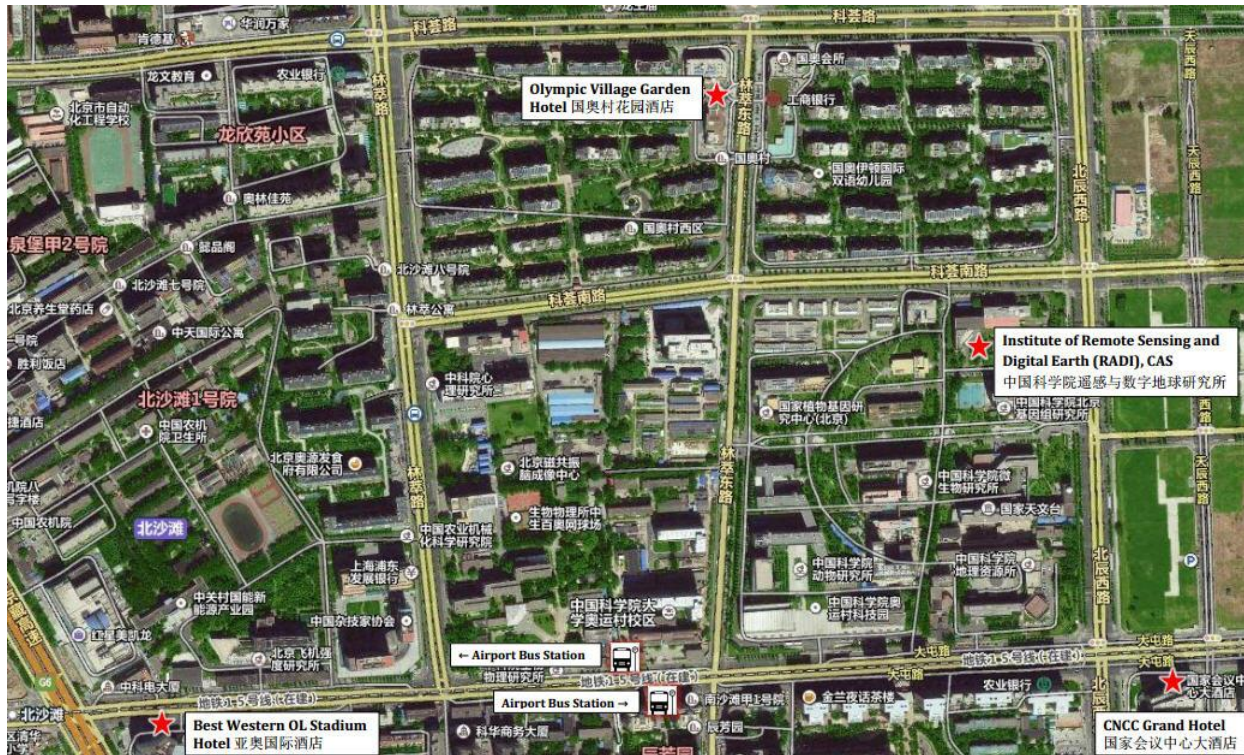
Olympic Village Garden Hotel 国奥村花园酒店

Institute of Remote Sensing and Digital Earth (RADI), CAS
中国科学院遥感与数字地球研究所

← Airport Bus Station

Airport Bus Station →

Best Western OL Stadium Hotel 亚奥国际酒店

CNCC Grand Hotel
国家会议中心大酒店

科荟路
科荟路
科荟南路
林萃路
林萃路
林萃东路
林萃东路
北辰西路
北辰西路
天辰西路
天辰西路
大屯路
大屯路
地铁15号线(在建)
地铁15号线(在建)
肯德基
华润万家
龙文教育
农业银行
北京市自动化工程学校
龙欣苑小区
奥林佳苑
国奥会所
工商银行
国奥村
国奥伊顿国际双语幼儿园
国奥村西区
泉堡甲2号院
翡晶阁
北沙滩八号院
北沙滩七号院
北京养生堂药店
林萃公寓
中天国际公寓
胜利饭店
北沙滩1号院
中国农机院卫生所
北京奥源发食府有限公司
中国农机院
北沙滩
中科院心理研究所
北京磁共振脑成像中心
生物物理研究所生百奥网球场
中国农业机械化科学研究院
上海浦东发展银行
中关村国能新能源产业园
中国杂技家协会
红星美凯龙
北京飞机强度研究所
中科电大厦
中国科学院大学奥运村校区
国家植物基因研究中心(北京)
中国科学院北京基因组研究所
中国科学院微生物研究所
国家天文台
中国科学院动物研究所
中国科学院地理资源所
中国科学院奥运村科技园
南沙滩甲1号院
辰芳园
金兰夜话茶楼
农业银行
科华商务大厦
北沙滩
国家会议中心大酒店